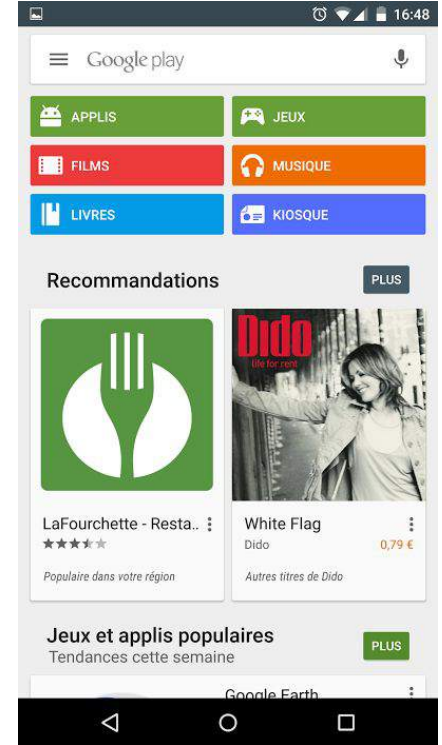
16:48

Google play

APPLIS
JEUX
FILMS
MUSIQUE
LIVRES
KIOSQUE

Recommandations
PLUS

Dido
life for rent

LaFourchette - Resta..
Populaire dans votre région

White Flag
Dido
0,79 €
Autres titres de Dido

Jeux et applis populaires
Tendances cette semaine
PLUS

Google Earth